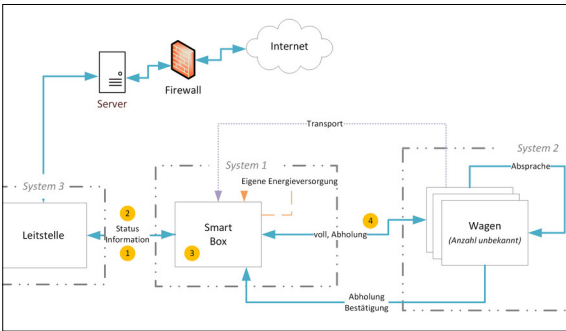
Internet

Server

Firewall

Transport

System 3

System 1

System 2

Eigene Energieversorgung

Absprache

2

Status Information

1

Leitstelle

Smart Box

3

4

voll, Abholung

Wagen

(Anzahl unbekannt)

Abholung Bestätigung